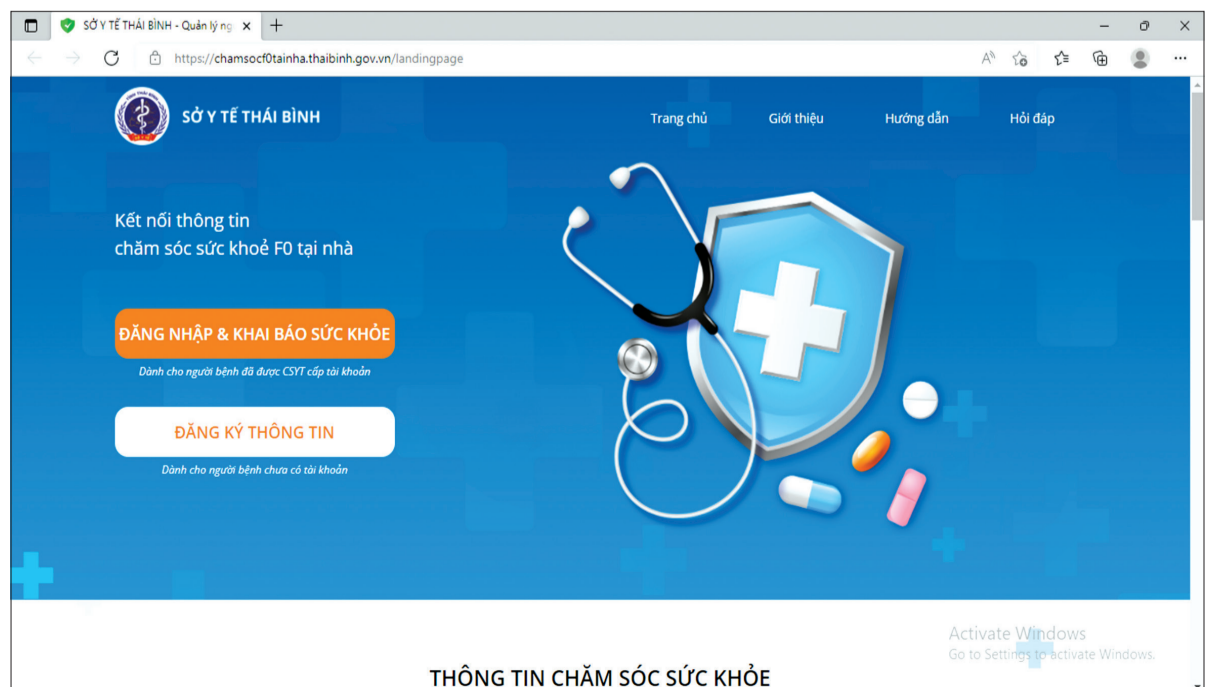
SỞ Y TẾ THÁI BÌNH - Quản lý ng ×
+
https://chamsocf0tainha.thaibinh.gov.vn/landingpage

SỞ Y TẾ THÁI BÌNH

Trang chủ
Giới thiệu
Hướng dẫn
Hỏi đáp

Kết nối thông tin
chăm sóc sức khoẻ F0 tại nhà

ĐĂNG NHẬP & KHAI BÁO SỨC KHỎE
Dành cho người bệnh đã được CSYT cấp tài khoản

ĐĂNG KÝ THÔNG TIN
Dành cho người bệnh chưa có tài khoản

Activate Windows
Go to Settings to activate Windows.

THÔNG TIN CHĂM SÓC SỨC KHỎE